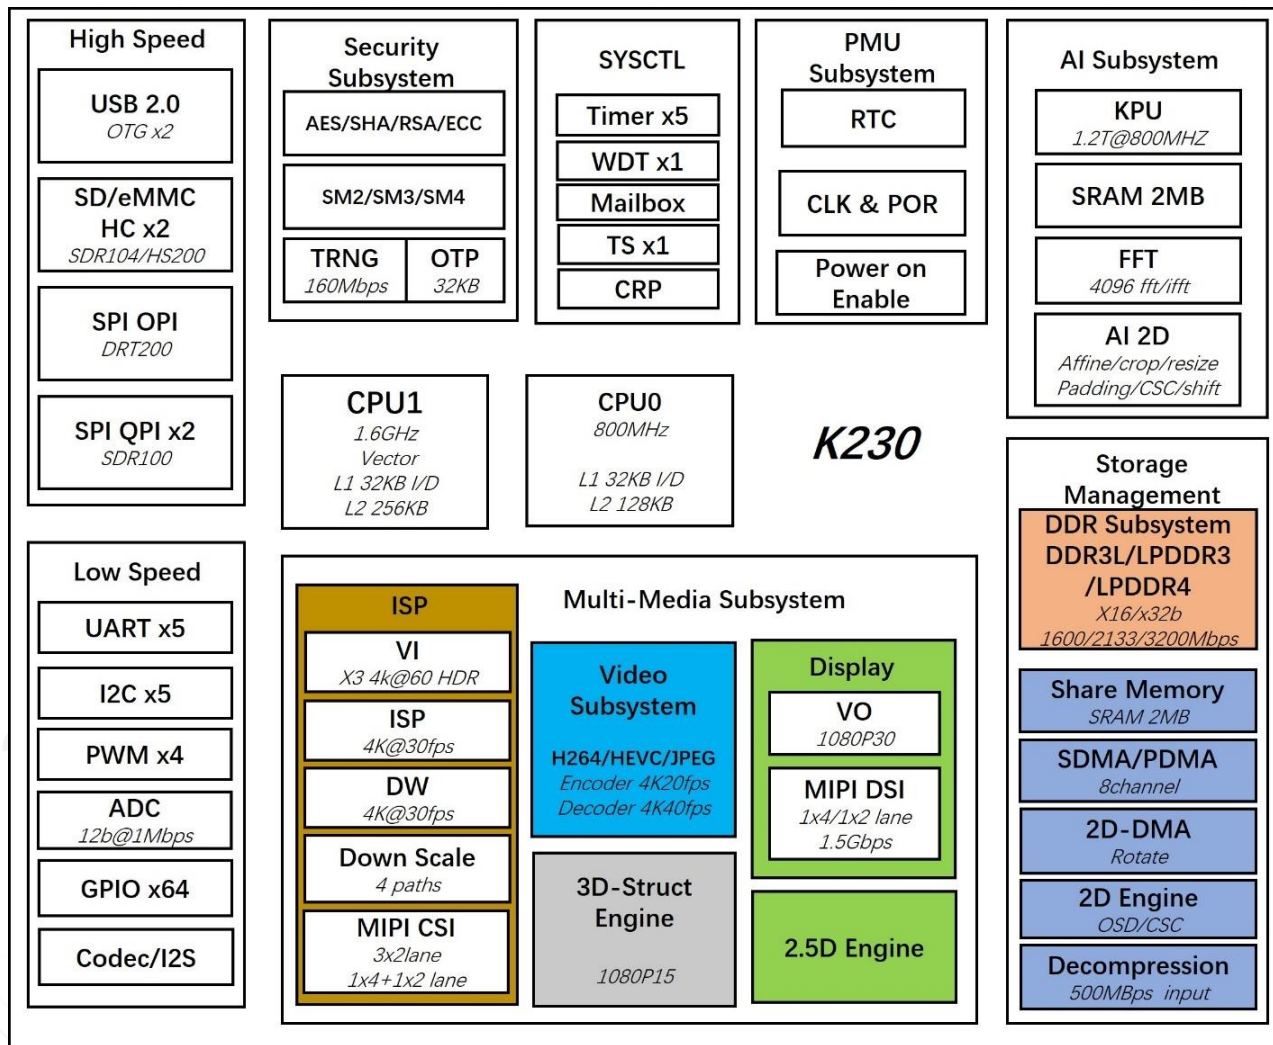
High Speed

USB 2.0
OTG x2

SD/eMMC
HC x2
SDR104/HS200

SPI OPI
DRT200

SPI QPI x2
SDR100

Security Subsystem

AES/SHA/RSA/ECC

SM2/SM3/SM4

TRNG
160Mbps

OTP
32KB

SYSCTL

Timer x5

WDT x1

Mailbox

TS x1

CRP

PMU Subsystem

RTC

CLK & POR

Power on Enable

AI Subsystem

KPU
1.2T@800MHZ

SRAM 2MB

FFT
4096 fft/ifft

AI 2D
Affine/crop/resize
Padding/CSC/shift

CPU1
1.6GHz
Vector
L1 32KB I/D
L2 256KB

CPU0
800MHz

L1 32KB I/D
L2 128KB

K230

Storage Management

DDR Subsystem
DDR3L/LPDDR3
/LPDDR4
X16/x32b
1600/2133/3200Mbps

Share Memory
SRAM 2MB

SDMA/PDMA
8channel

2D-DMA
Rotate

2D Engine
OSD/CSC

Decompression
500MBps input

Low Speed

UART x5

I2C x5

PWM x4

ADC
12b@1Mbps

GPIO x64

Codec/I2S

Multi-Media Subsystem

ISP

VI
X3 4k@60 HDR

ISP
4K@30fps

DW
4K@30fps

Down Scale
4 paths

MIPI CSI
3x2lane
1x4+1x2 lane

Video Subsystem

H264/HEVC/JPEG
Encoder 4K20fps
Decoder 4K40fps

3D-Struct Engine

1080P15

Display

VO
1080P30

MIPI DSI
1x4/1x2 lane
1.5Gbps

2.5D Engine